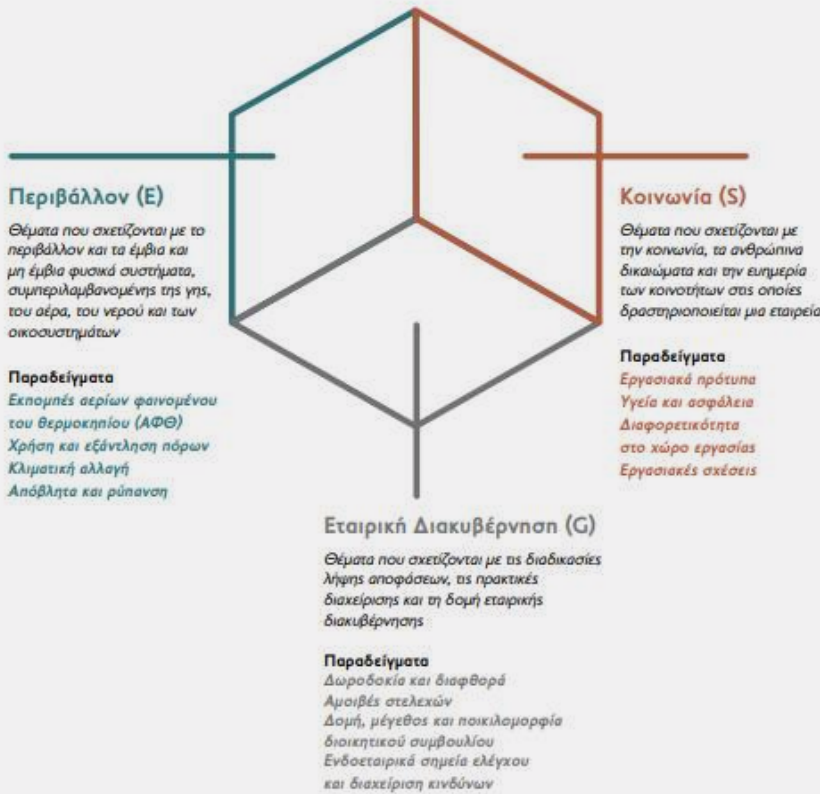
Περιβάλλον (E)

Θέματα που σχετίζονται με το περιβάλλον και τα έμβια και μη έμβια φυσικά συστήματα, συμπεριλαμβανομένης της γης, του αέρα, του νερού και των οικοσυστημάτων

Παραδείγματα
Εκπομπές αερίων φαινομένου του θερμοκηπίου (ΑΦΘ)
Χρήση και εξάντληση πόρων
Κλιματική αλλαγή
Απόβλητα και ρύπανση

Κοινωνία (S)

Θέματα που σχετίζονται με την κοινωνία, τα ανθρώπινα δικαιώματα και την ευημερία των κοινοτήτων στις οποίες δραστηριοποιείται μια εταιρεία

Παραδείγματα
Εργασιακά πρότυπα
Υγεία και ασφάλεια
Διαφορετικότητα στο χώρο εργασίας
Εργασιακές σχέσεις

Εταιρική Διακυβέρνηση (G)

Θέματα που σχετίζονται με τις διαδικασίες λήψης αποφάσεων, τις πρακτικές διαχείρισης και τη δομή εταιρικής διακυβέρνησης

Παραδείγματα
Δωροδοκία και διαφθορά
Αμοιβές στελεχών
Δομή, μέγεθος και ποικιλομορφία διοικητικού συμβουλίου
Ενδοεταιρικά σημεία ελέγχου και διαχείριση κινδύνων